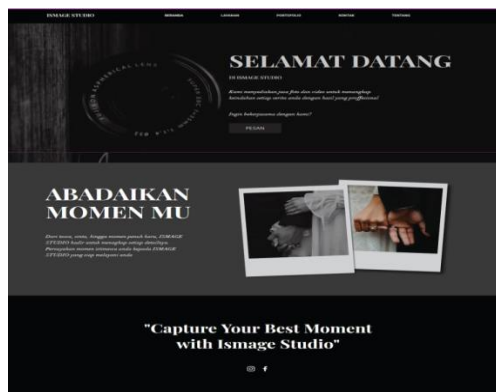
ISMAGE STUDIO

BERANDA LAYANAN PORTOFOLIO KONTAK TENTANG

SELAMAT DATANG

DI ISMAGE STUDIO

Kami menyediakan jasa foto dan video untuk menangkap keindahan setiap cerita anda dengan hasil yang profesional

Ingin bekerjasama dengan kami?

PESAN

ABADAIKAN MOMEN MU

Dari tawa, cinta, hingga momen penuh haru, ISMAGE STUDIO hadir untuk menangkap setiap detailnya. Percayakan momen istimewa anda kepada ISMAGE STUDIO yang siap melayani anda

"Capture Your Best Moment with Ismage Studio"